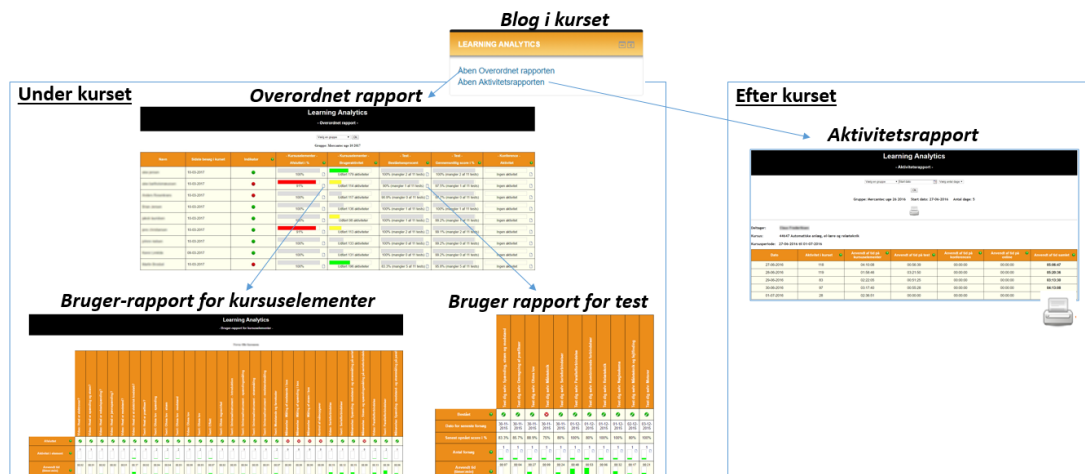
Blog i kurset

LEARNING ANALYTICS

Åben Overordnet rapporten
Åben Aktivitetsrapporten

Under kurset

Overordnet rapport

Learning Analytics

- Overordnet rapport -

Efter kurset

Aktivitetsrapport

Learning Analytics

- Aktivitetsrapport -

Bruger-rapport for kursuselementer

Learning Analytics

Bruger rapport for test